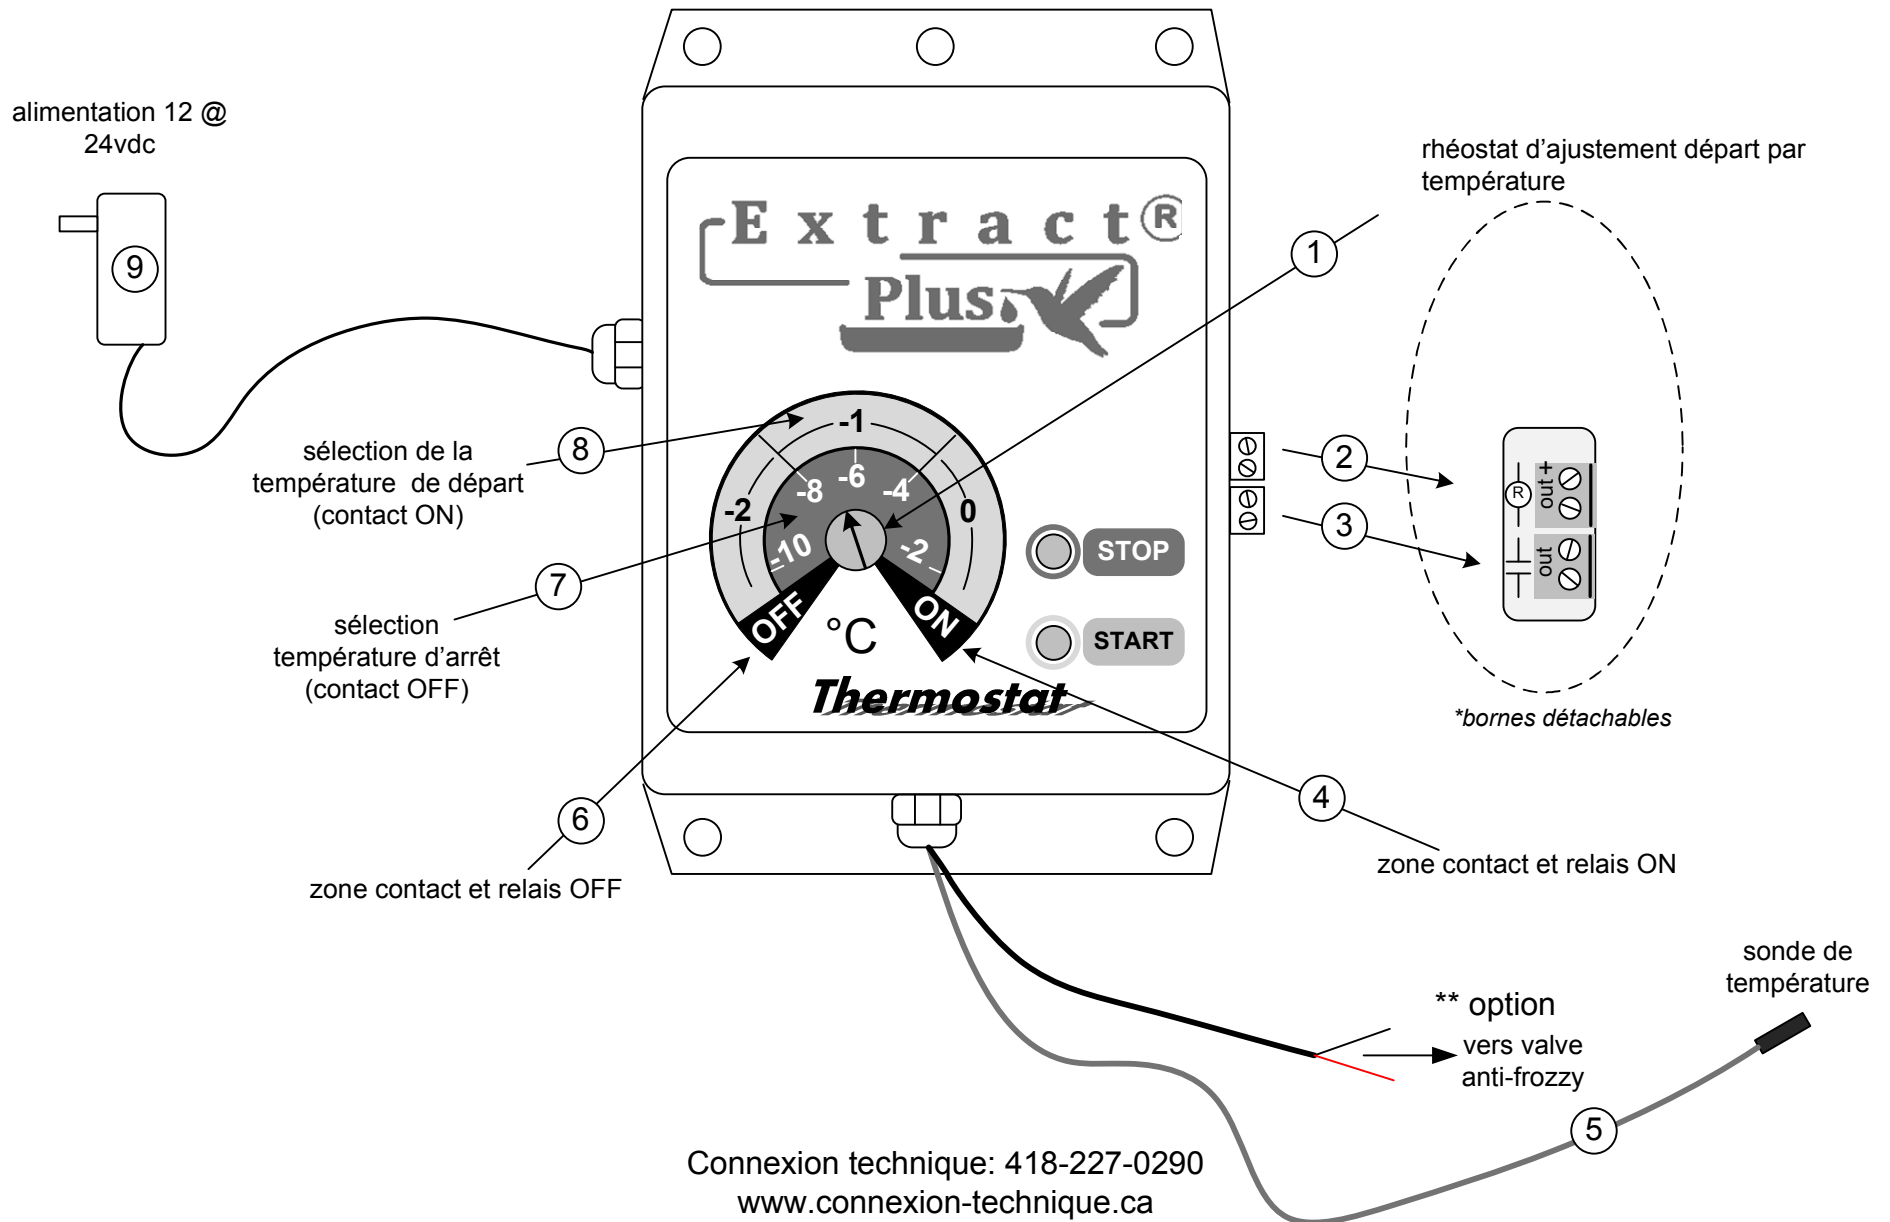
alimentation 12 @ 24vdc

9

Extract®

Plus

rhéostat d'ajustement départ par température

1

8

sélection de la température de départ (contact ON)

-1

-2

-8

-6

-4

0

-10

-2

7

sélection température d'arrêt (contact OFF)

OFF

°C

ON

STOP

START

Thermostat

2

3

R

out +

out

*bornes détachables

6

zone contact et relais OFF

4

zone contact et relais ON

sonde de température

** option

vers valve anti-frozzy

5

Connexion technique: 418-227-0290
www.connexion-technique.ca